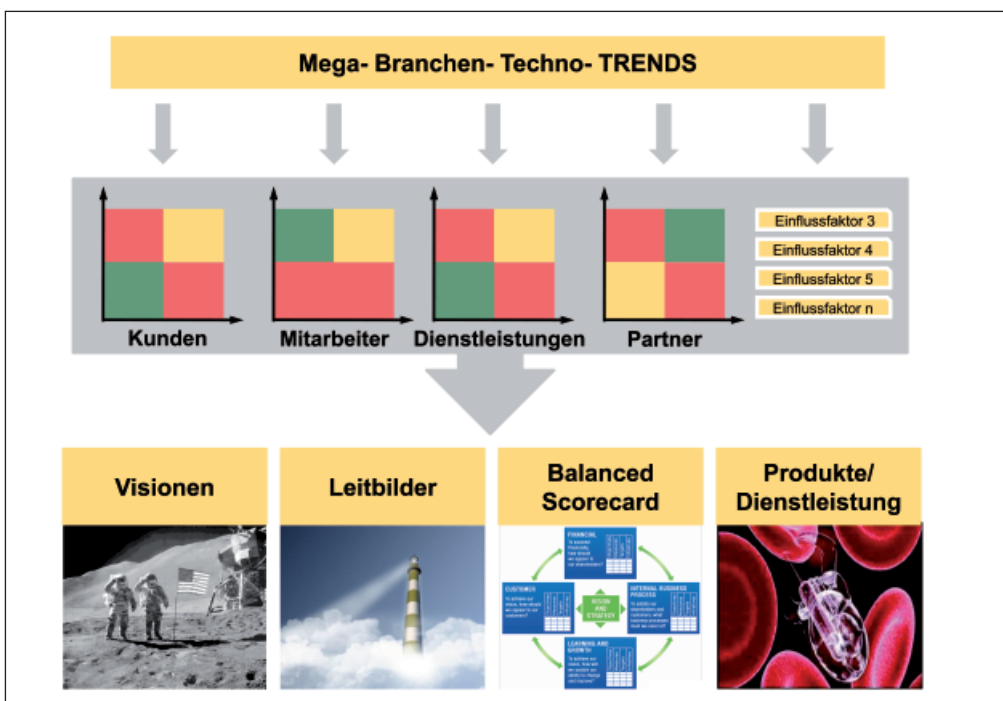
Mega- Branchen- Techno- TRENDS

Kunden

Mitarbeiter

Dienstleistungen

Partner

Einflussfaktor 3

Einflussfaktor 4

Einflussfaktor 5

Einflussfaktor n

Visionen

Leitbilder

Balanced Scorecard

Produkte/ Dienstleistung

FINANCIAL

CUSTOMER

VISION AND STRATEGY

INTERNAL BUSINESS PROCESS

LEARNING AND GROWTH